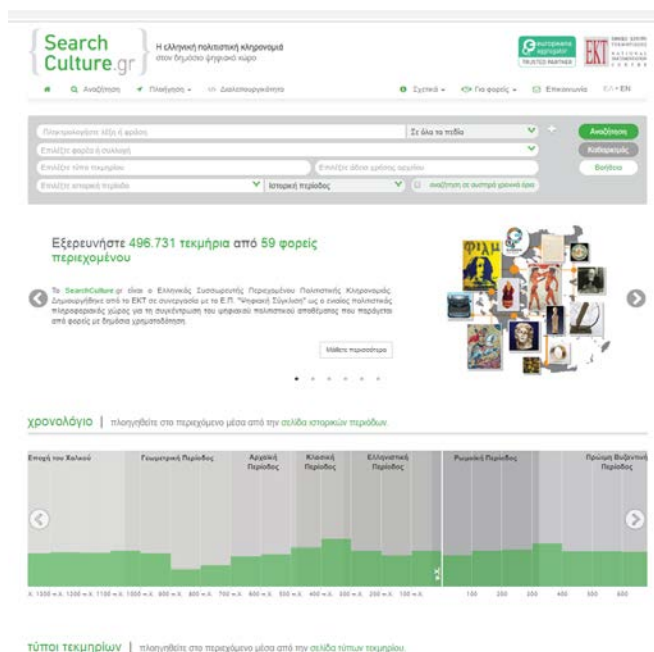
Search Culture.gr

Η ελληνική πολιτιστική κληρονομιά στον δημόσιο ψηφιακό χώρο

europeana TRUSTED PARTNER

EKT

Αναζήτηση   Πλοήγηση   Διαλειτουργικότητα   Σχετικά   Για φορείς   Επικοινωνία   ΕΛ • EN

Πληκτρολογήστε λέξη ή φράση   Σε όλα τα πεδία   Αναζήτηση

Επιλέξτε φορέα ή συλλογή   Καθαρισμός

Επιλέξτε τύπο τεκμηρίου   Επιλέξτε άδεια χρήσης αρχείου   Βοήθεια

Επιλέξτε ιστορική περίοδο   Ιστορική περίοδος   αναζήτηση σε αυστηρά χρονικά όρια

Εξερευνήστε 496.731 τεκμήρια από 59 φορείς περιεχομένου

Το SearchCulture.gr είναι ο Ελληνικός Συσσωρευτής Περιεχομένου Πολιτιστικής Κληρονομιάς. Δημιουργήθηκε από το ΕΚΤ σε συνεργασία με το Ε.Π. "Ψηφιακή Σύγκλιση" ως ο ενιαίος πολιτιστικός πληροφοριακός χώρος για τη συγκέντρωση του ψηφιακού πολιτιστικού αποθέματος που παράγεται από φορείς με δημόσια χρηματοδότηση.

Μάθετε περισσότερα

ΦΙΛΜ

χρονολόγιο | πλοηγηθείτε στο περιεχόμενο μέσα από την σελίδα ιστορικών περιόδων

Εποχή του Χαλκού   Γεωμετρική Περίοδος   Αρχαϊκή Περίοδος   Κλασική Περίοδος   Ελληνιστική Περίοδος   Ρωμαϊκή Περίοδος   Πρώιμη Βυζαντινή Περίοδος

μ.Χ.

π.Χ. 1500 π.Χ. 1300 π.Χ. 1100 π.Χ. 1000 π.Χ. 900 π.Χ. 800 π.Χ. 700 π.Χ. 600 π.Χ. 500 π.Χ. 400 π.Χ. 300 π.Χ. 200 π.Χ. 100 π.Χ.   100   200   300   400   500   600

τύποι τεκμηρίων | πλοηγηθείτε στο περιεχόμενο μέσα από την σελίδα τύπων τεκμηρίου